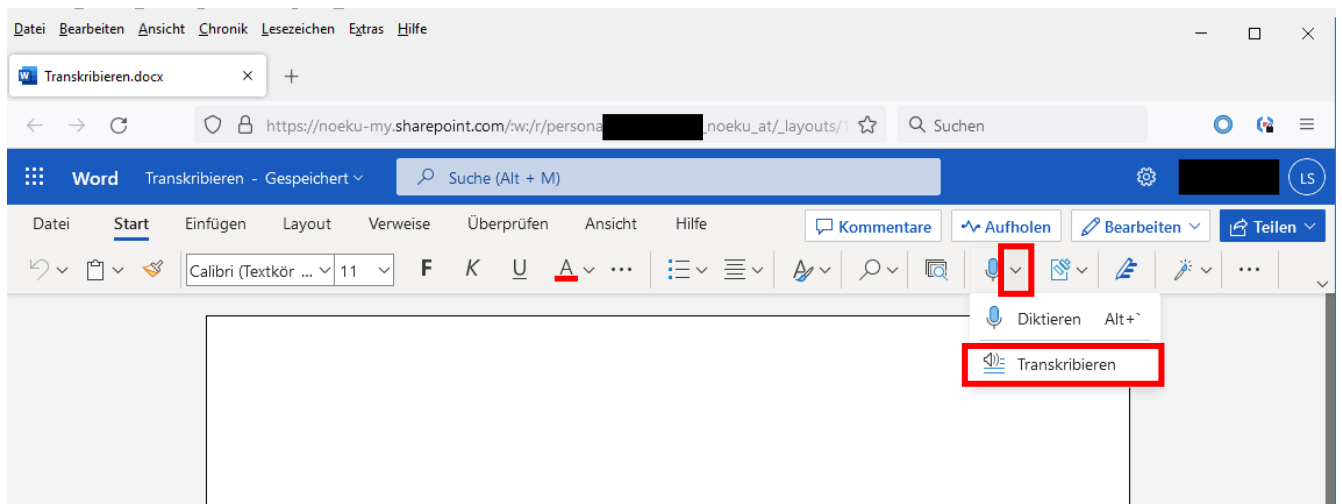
Datei Bearbeiten Ansicht Chronik Lesezeichen Extras Hilfe

Transkribieren.docx

https://noeku-my.sharepoint.com/:w:/r/persona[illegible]_noeku_at/_layouts/1

Suchen

Word Transkribieren - Gespeichert

Suche (Alt + M)

LS

Datei Start Einfügen Layout Verweise Überprüfen Ansicht Hilfe

Kommentare Aufholen Bearbeiten Teilen

Calibri (Textkör ... 11 F K U A

Diktieren Alt+`

Transkribieren